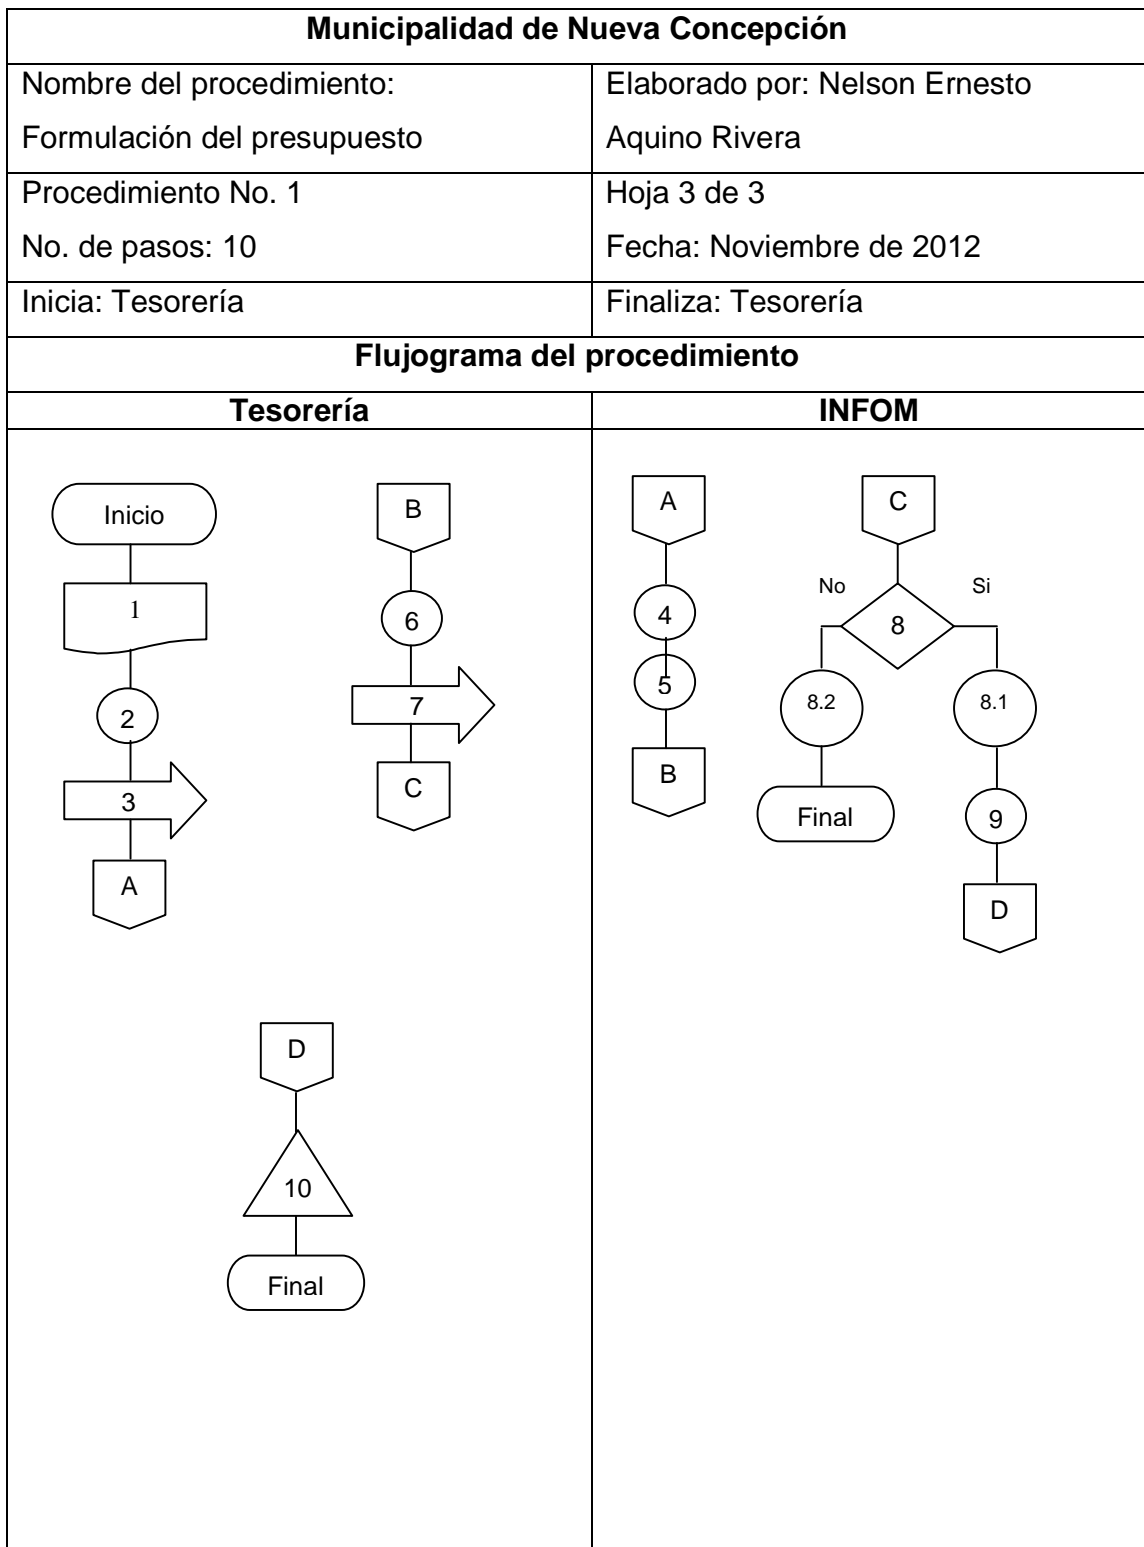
| Municipalidad de Nueva Concepción | |
|---|---|
| Nombre del procedimiento: Formulación del presupuesto | Elaborado por: Nelson Ernesto Aquino Rivera |
| Procedimiento No. 1 No. de pasos: 10 | Hoja 3 de 3 Fecha: Noviembre de 2012 |
| Inicia: Tesorería | Finaliza: Tesorería |
| Flujograma del procedimiento | |
| Tesorería | INFOM |

Inicio
1
2
3
A

B
6
7
C

D
10
Final

A
4
5
B

C
No
Si
8
8.2
8.1
Final
9
D